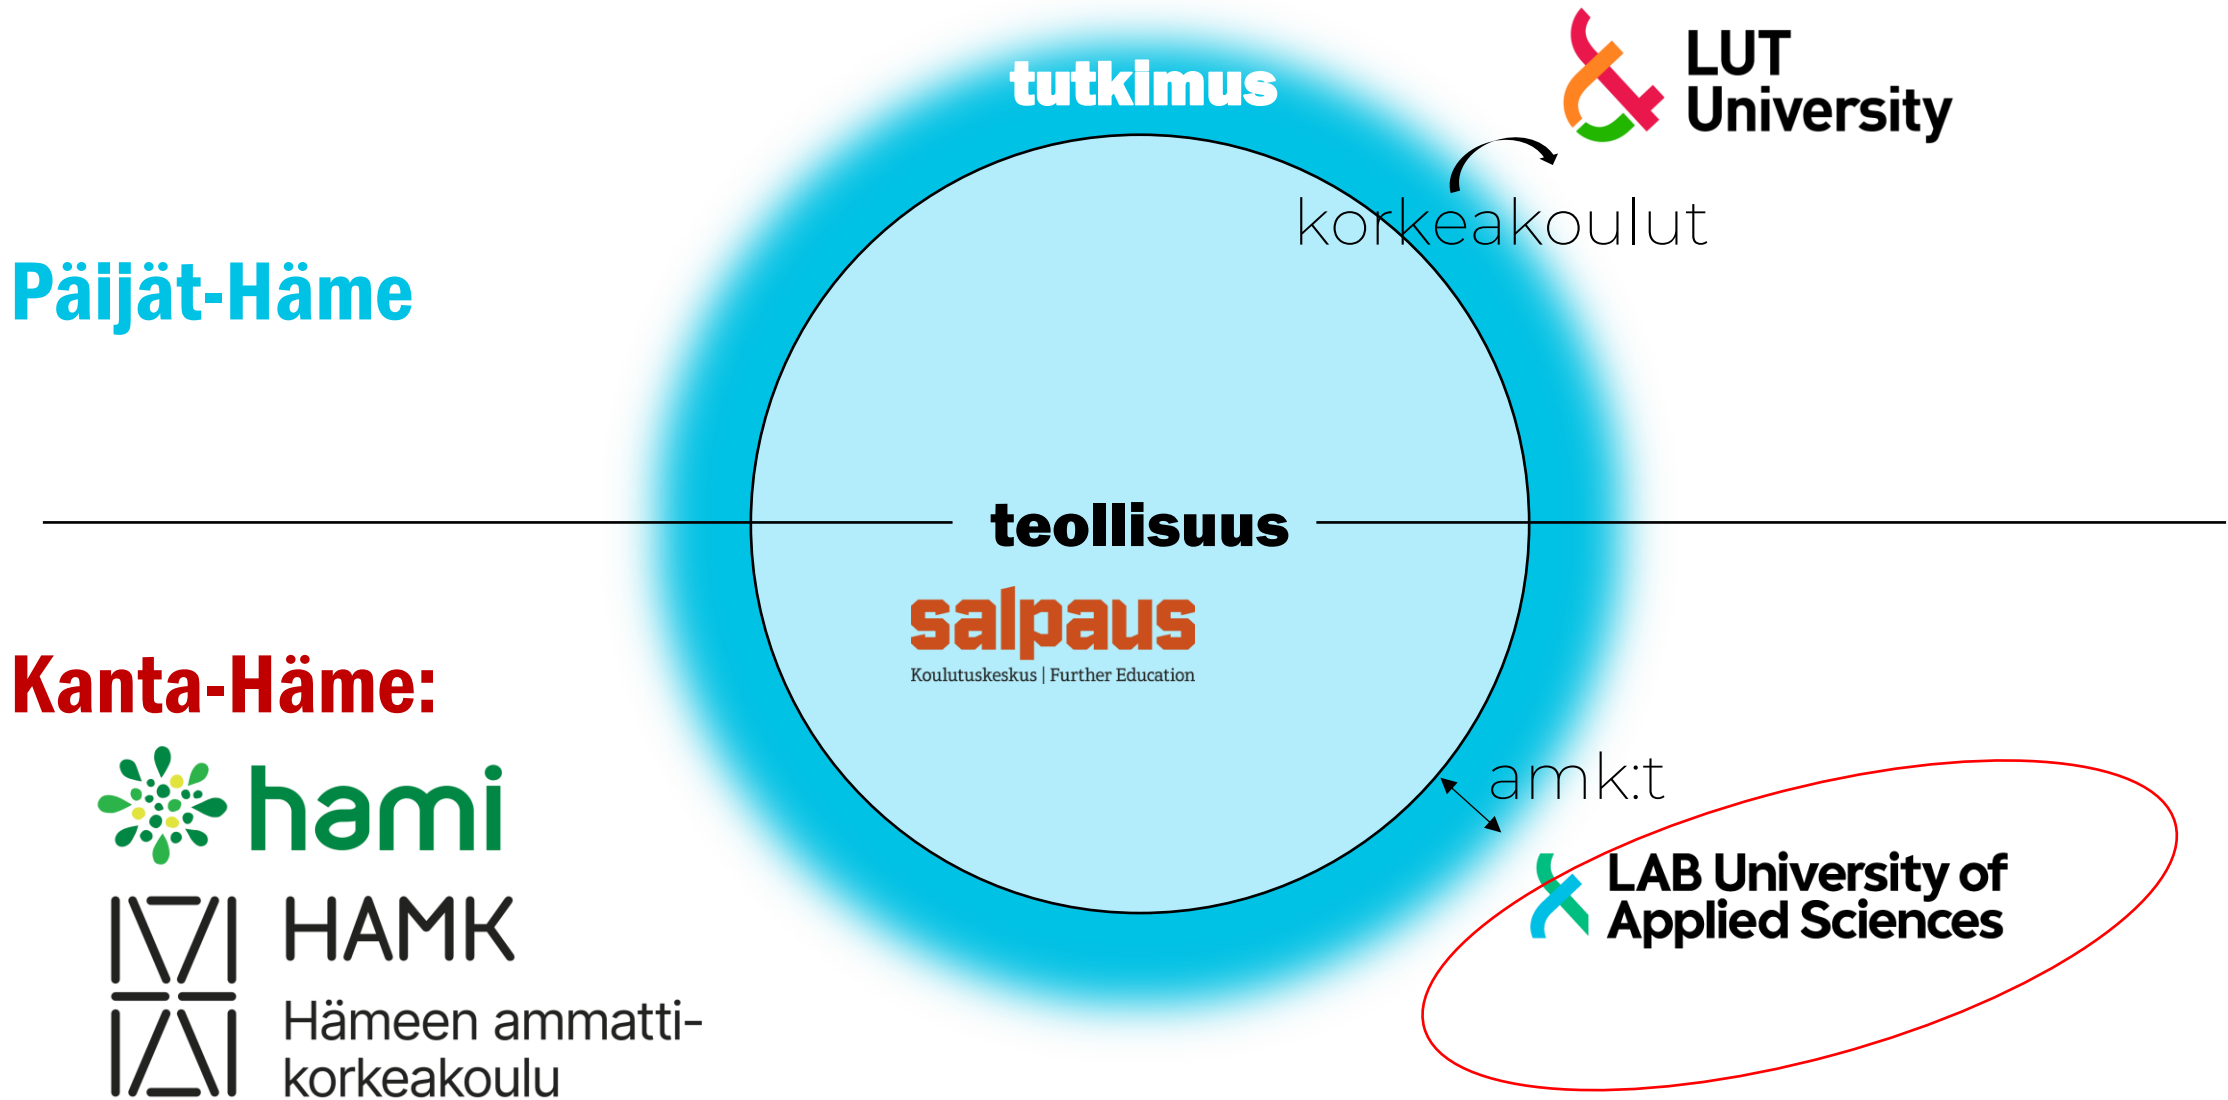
tutkimus

LUT University

korkeakoulut

Päijät-Häme

teollisuus

salpaus
Koulutuskeskus | Further Education

Kanta-Häme:

amk:t

hami

LAB University of Applied Sciences

HAMK
Hämeen ammattikorkeakoulu